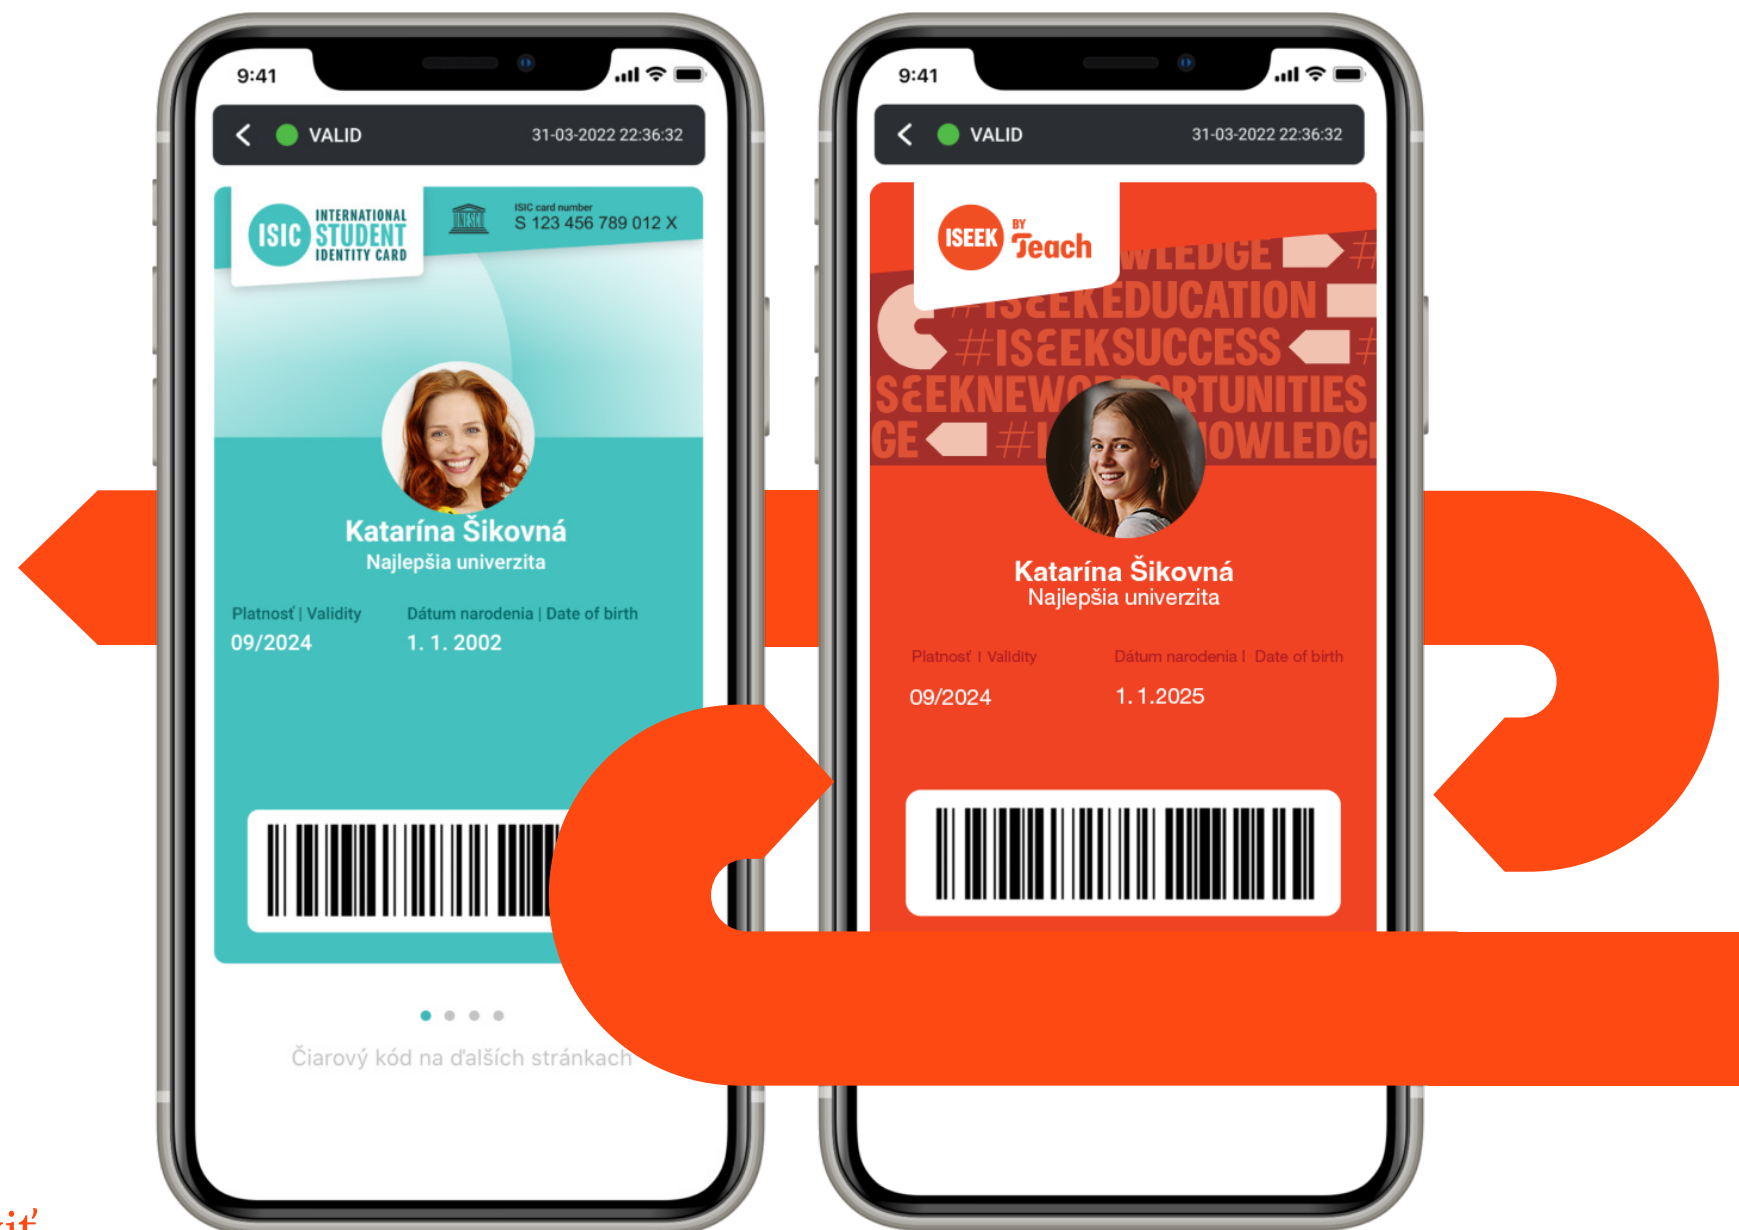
9:41

VALID 31-03-2022 22:36:32

ISIC INTERNATIONAL STUDENT IDENTITY CARD

UNESCO

ISIC card number
S 123 456 789 012 X

Katarína Šikovná
Najlepšia univerzita

Platnosť | Validity
09/2024

Dátum narodenia | Date of birth
1. 1. 2002

Čiarový kód na ďalších stránkach

9:41

VALID 31-03-2022 22:36:32

ISEEK BY Teach

WLEDGE #
#ISEEKEDUCATION
#ISEEKSUCCESS #
SEEKNEWO RTUNITIES
GE #I OWLEDG

Katarína Šikovná
Najlepšia univerzita

Platnosť | Validity
09/2024

Dátum narodenia | Date of birth
1. 1.2025